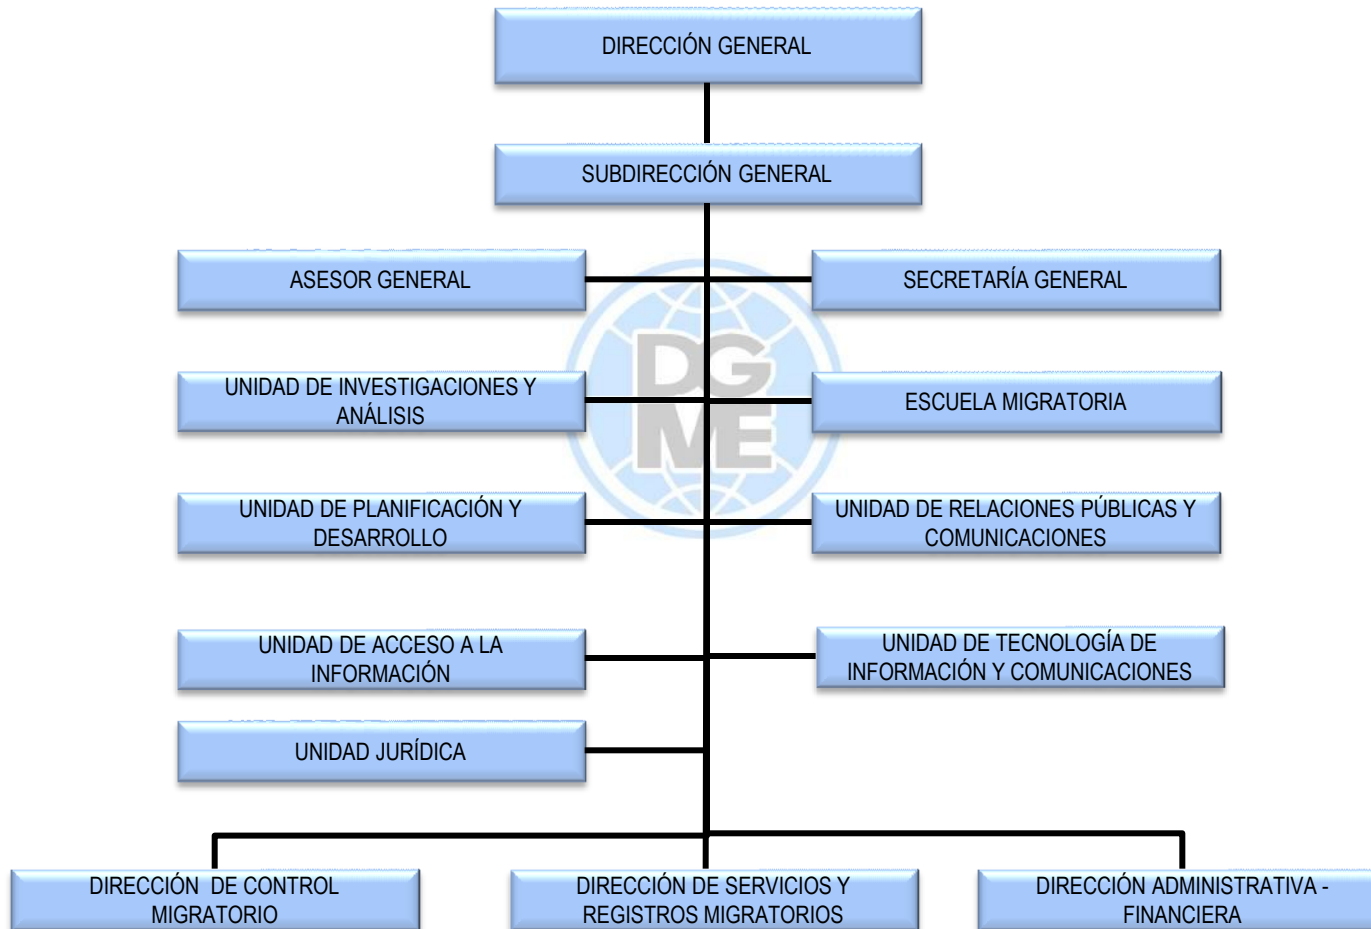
DIRECCIÓN GENERAL

SUBDIRECCIÓN GENERAL

ASESOR GENERAL

SECRETARÍA GENERAL

DG
ME

UNIDAD DE INVESTIGACIONES Y ANÁLISIS

ESCUELA MIGRATORIA

UNIDAD DE PLANIFICACIÓN Y DESARROLLO

UNIDAD DE RELACIONES PÚBLICAS Y COMUNICACIONES

UNIDAD DE ACCESO A LA INFORMACIÓN

UNIDAD DE TECNOLOGÍA DE INFORMACIÓN Y COMUNICACIONES

UNIDAD JURÍDICA

DIRECCIÓN DE CONTROL MIGRATORIO

DIRECCIÓN DE SERVICIOS Y REGISTROS MIGRATORIOS

DIRECCIÓN ADMINISTRATIVA - FINANCIERA